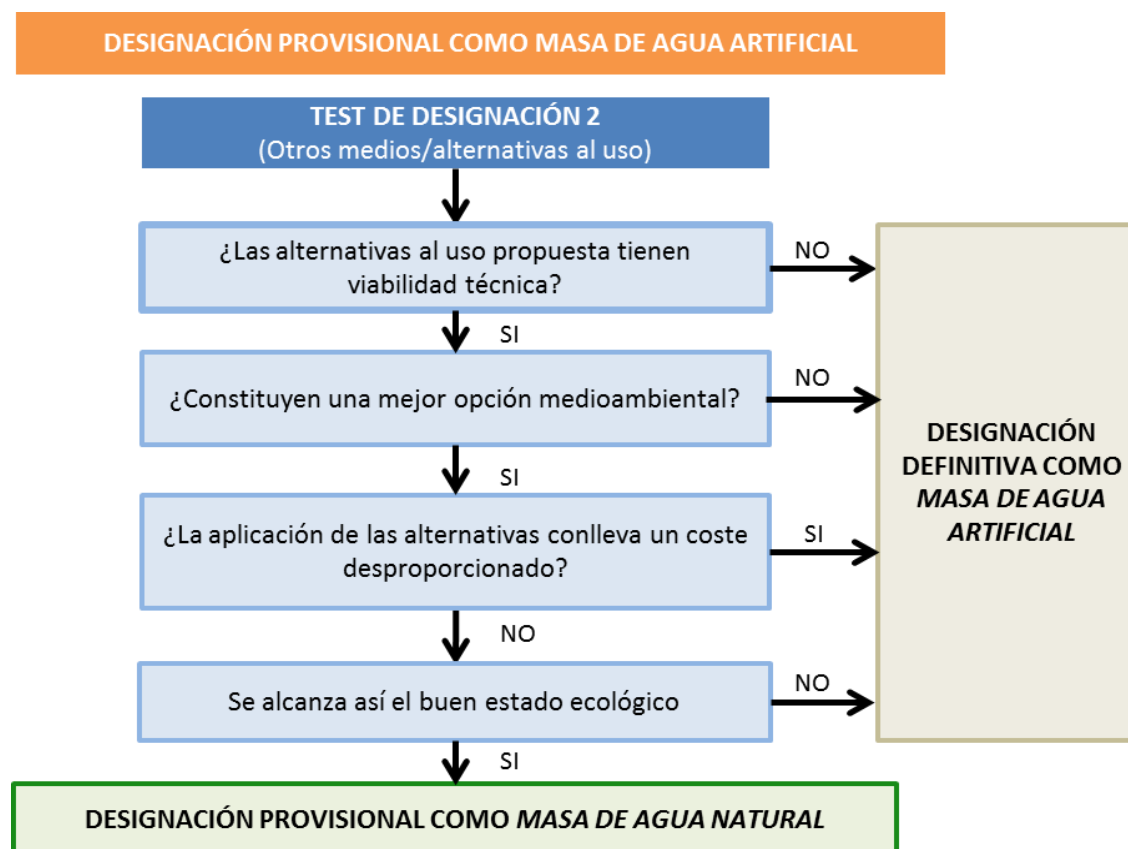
DESIGNACIÓN PROVISIONAL COMO MASA DE AGUA ARTIFICIAL

TEST DE DESIGNACIÓN 2
(Otros medios/alternativas al uso)

¿Las alternativas al uso propuesta tienen viabilidad técnica?

NO

SI

¿Constituyen una mejor opción medioambiental?

NO

SI

¿La aplicación de las alternativas conlleva un coste desproporcionado?

SI

NO

Se alcanza así el buen estado ecológico

NO

SI

DESIGNACIÓN DEFINITIVA COMO *MASA DE AGUA ARTIFICIAL*

DESIGNACIÓN PROVISIONAL COMO *MASA DE AGUA NATURAL*